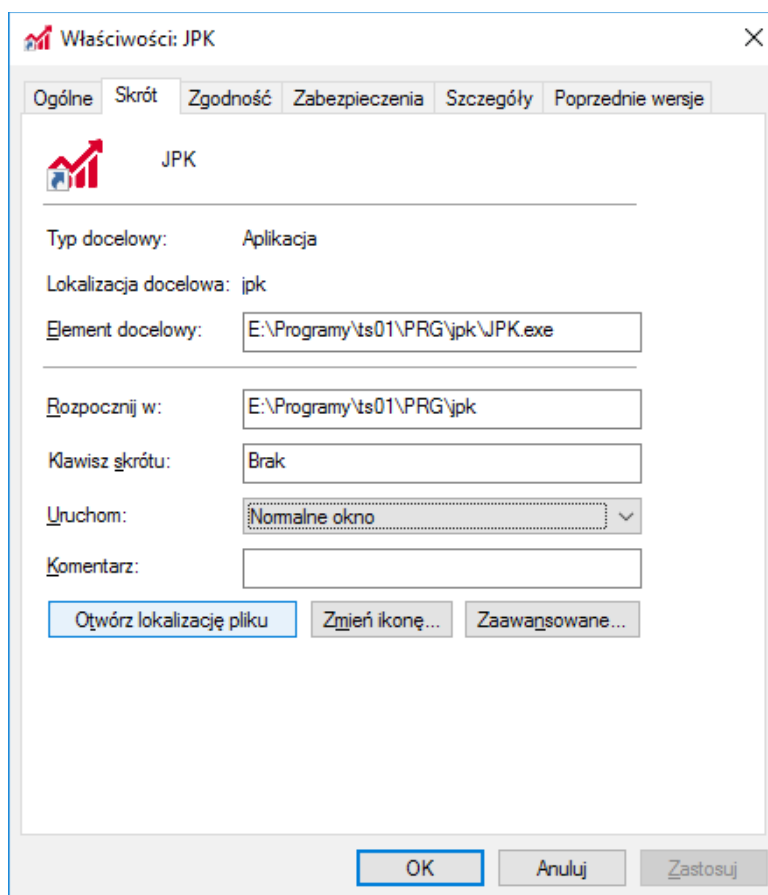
Właściwości: JPK

Ogólne | Skrót | Zgodność | Zabezpieczenia | Szczegóły | Poprzednie wersje

JPK

Typ docelowy: Aplikacja

Lokalizacja docelowa: jpk

Element docelowy: E:\Programy\ts01\PRG\jpk\JPK.exe

Rozpocznij w: E:\Programy\ts01\PRG\jpk

Klawisz skrótu: Brak

Uruchom: Normalne okno

Komentarz:

Otwórz lokalizację pliku | Zmień ikonę... | Zaawansowane...

OK | Anuluj | Zastosuj